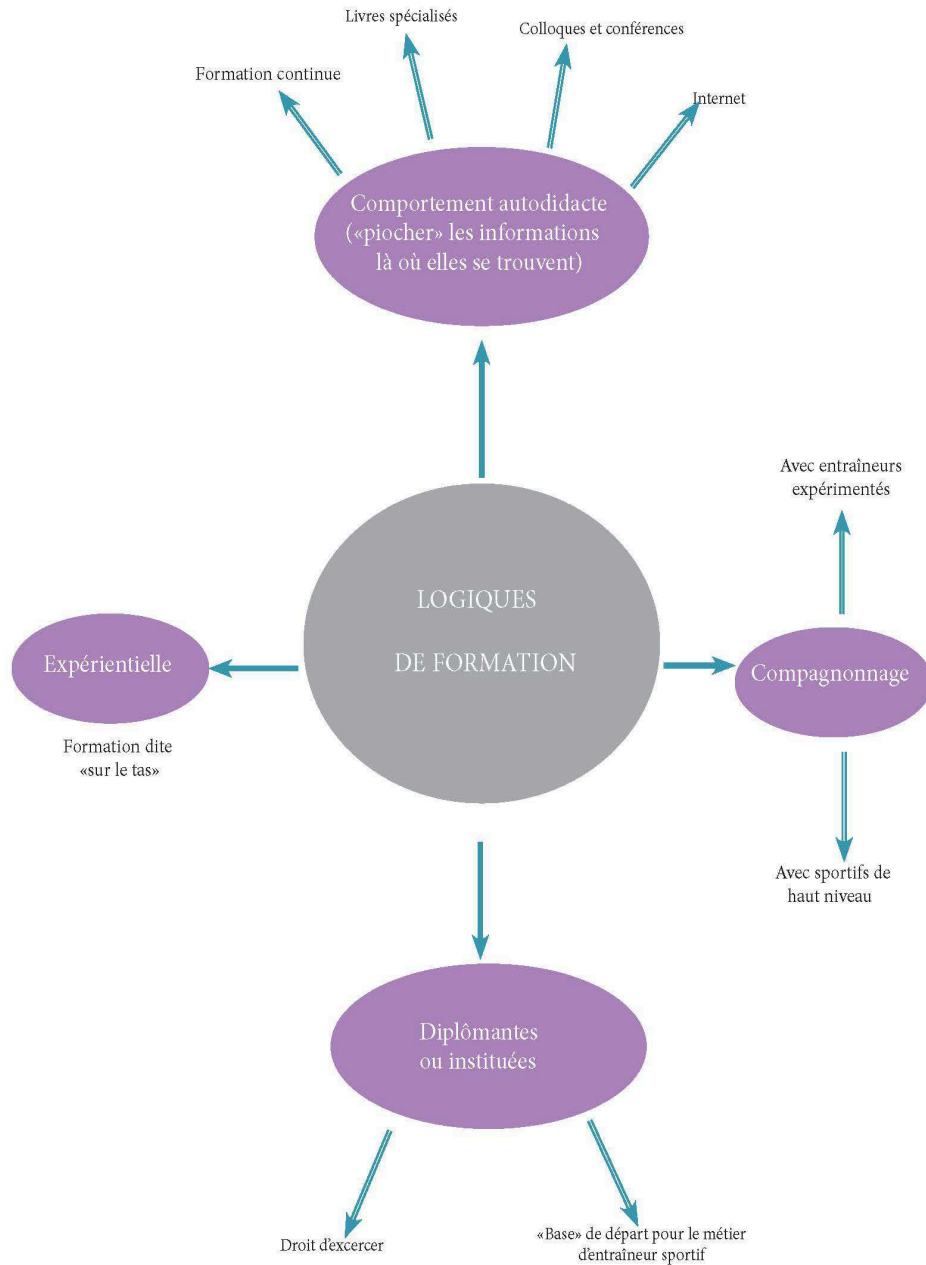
Livres spécialisés

Colloques et conférences

Formation continue

Internet

Comportement autodidacte («piocher» les informations là où elles se trouvent)

Avec entraîneurs expérimentés

LOGIQUES

DE FORMATION

Expérientielle

Compagnonnage

Formation dite «sur le tas»

Avec sportifs de haut niveau

Diplômantes ou instituées

Droit d'exercer

«Base» de départ pour le métier d'entraîneur sportif